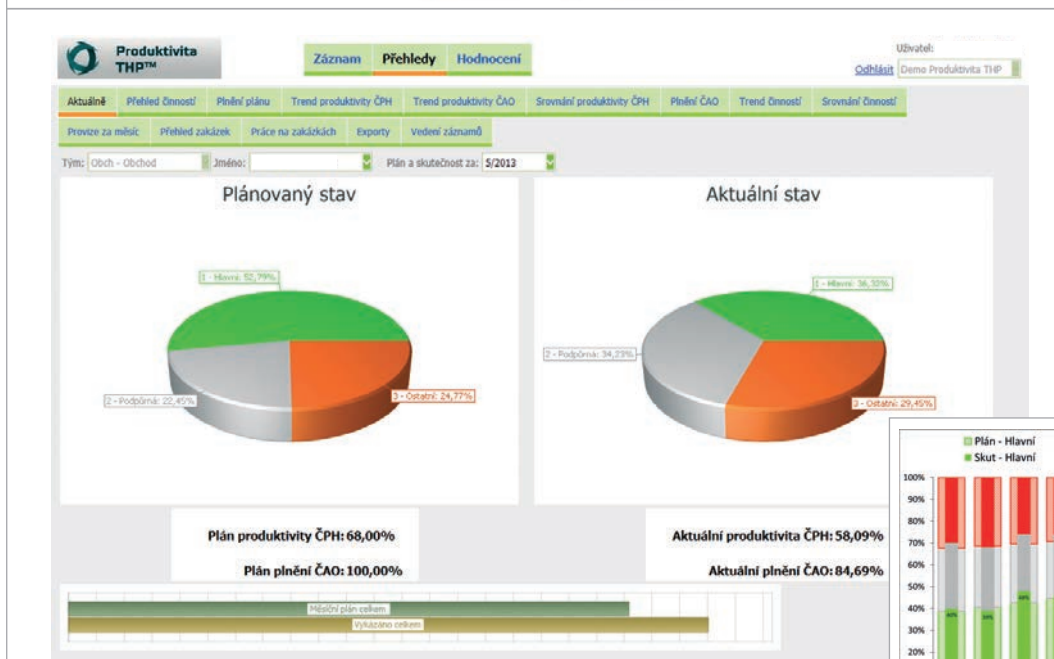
Produktivita THP™

Záznam Přehledy Hodnocení

Uživatel:
Odhlásit Demo Produktivita THP

Aktuálně Přehled činností Plnění plánu Trend produktivity ČPH Trend produktivity ČAO Srovnání produktivity ČPH Plnění ČAO Trend činností Srovnání činností

Provize za měsíc Přehled zakázek Práce na zakázkách Exporty Vedení záznamů

Tým: Obch - Obchod Jméno: Plán a skutečnost za: 5/2013

Plánovaný stav

1 - Hlavní: 52,79%
2 - Podpůrná: 22,45%
3 - Ostatní: 24,77%

Aktuální stav

1 - Hlavní: 36,32%
2 - Podpůrná: 34,23%
3 - Ostatní: 29,45%

Plán produktivity ČPH: 68,00%

Plán plnění ČAO: 100,00%

Aktuální produktivita ČPH: 58,09%

Aktuální plnění ČAO: 84,69%

Měsíční plán celkem
Vykázáno celkem

Plán - Hlavní
Skut - Hlavní

100%
90%
80%
70%
60%
50%
40%
30%
20%